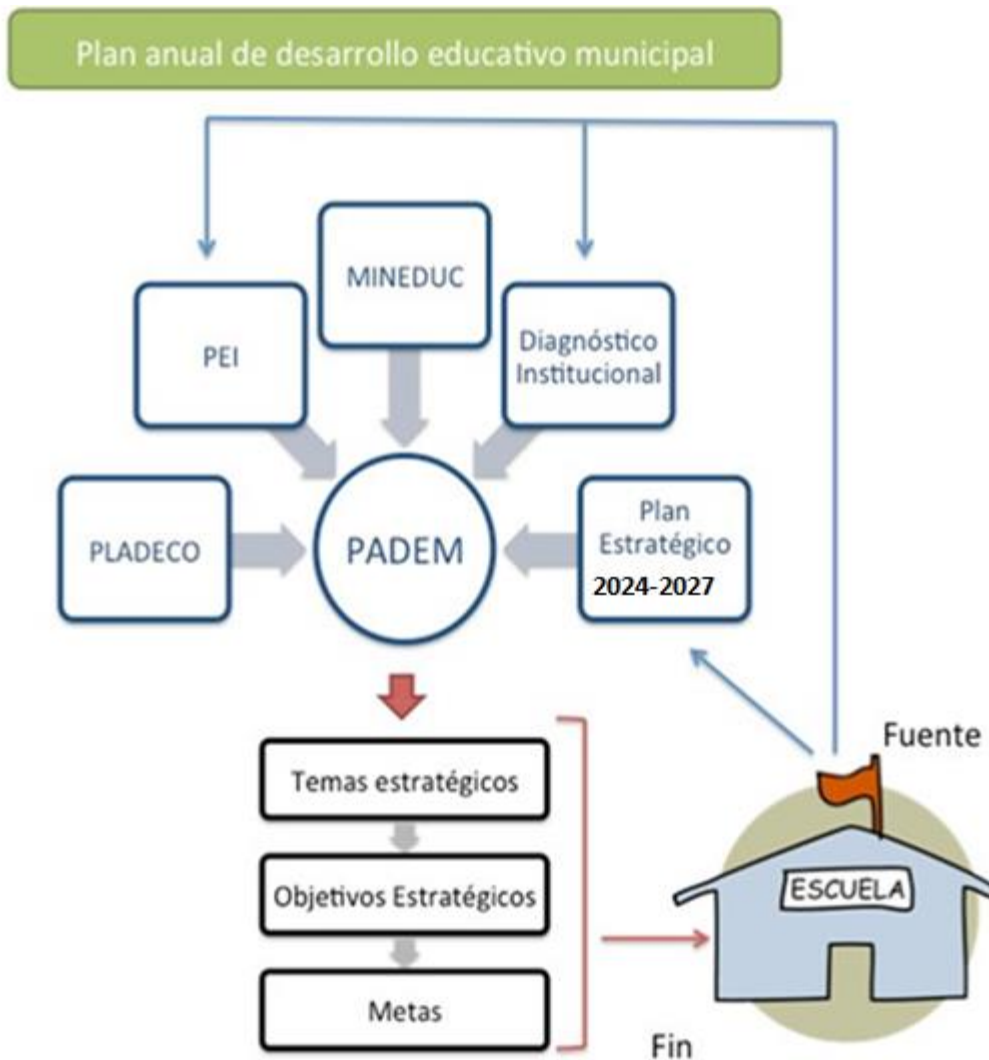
Plan anual de desarrollo educativo municipal

MINEDUC

PEI

Diagnóstico Institucional

PLADECO

PADEM

Plan Estratégico 2024-2027

Temas estratégicos

Objetivos Estratégicos

Metas

Fuente

ESCUELA

Fin